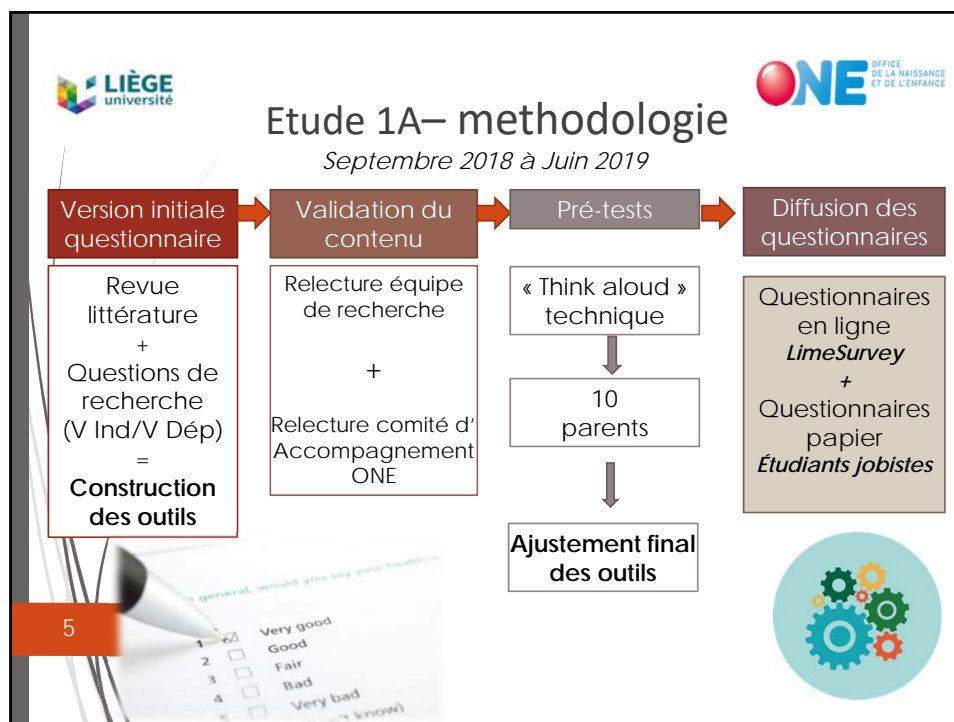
LIÈGE université

ONE OFFICE DE LA NAISSANCE ET DE L'ENFANCE

Etude 1A– methodologie

Septembre 2018 à Juin 2019

Version initiale questionnaire

Validation du contenu

Pré-tests

Diffusion des questionnaires

Revue littérature + Questions de recherche (V Ind/V Dép) = **Construction des outils**

Relecture équipe de recherche

+

Relecture comité d' Accompagnement ONE

« Think aloud » technique

10 parents

**Ajustement final des outils**

Questionnaires en ligne ***LimeSurvey*** + Questionnaires papier ***Étudiants jobistes***

general, would you say your health is

1 Very good
2 Good
3 Fair
4 Bad
5 Very bad
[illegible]'t know)

5